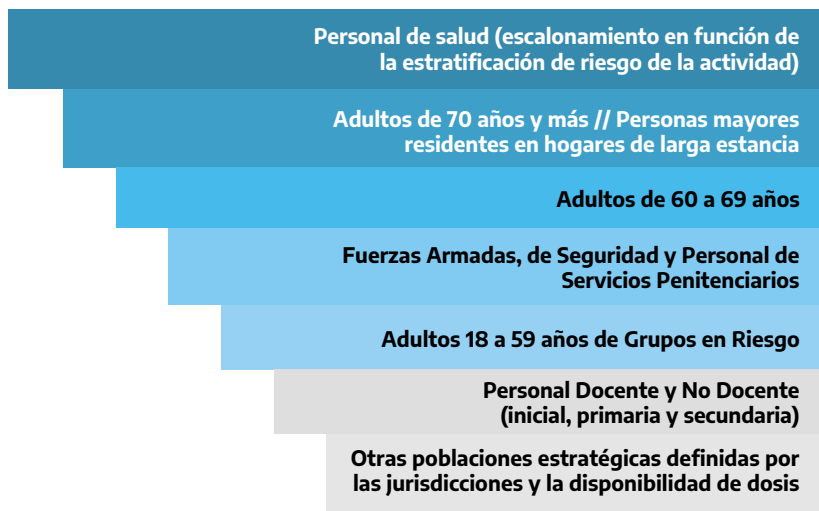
Personal de salud (escalonamiento en función de la estratificación de riesgo de la actividad)

Adultos de 70 años y más // Personas mayores residentes en hogares de larga estancia

Adultos de 60 a 69 años

Fuerzas Armadas, de Seguridad y Personal de Servicios Penitenciarios

Adultos 18 a 59 años de Grupos en Riesgo

Personal Docente y No Docente (inicial, primaria y secundaria)

Otras poblaciones estratégicas definidas por las jurisdicciones y la disponibilidad de dosis